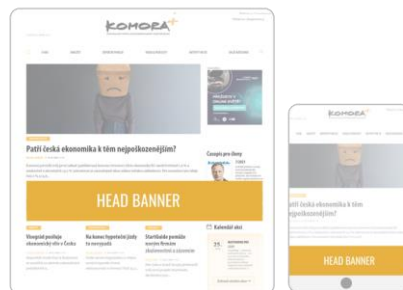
KOMORA+

Patří česká ekonomika k těm nejpoškozenějším?

Časopis pro členy

HEAD BANNER

Kalendář akcí

Vlaopád podluje ekonomický růst v Česku

Na konec hypoteční jízdy to nevypadá

Startbalde pomáhá novým firmám skokovou ve startu

KOMORA+

Patří česká ekonomika k těm nejpoškozenějším?

HEAD BANNER